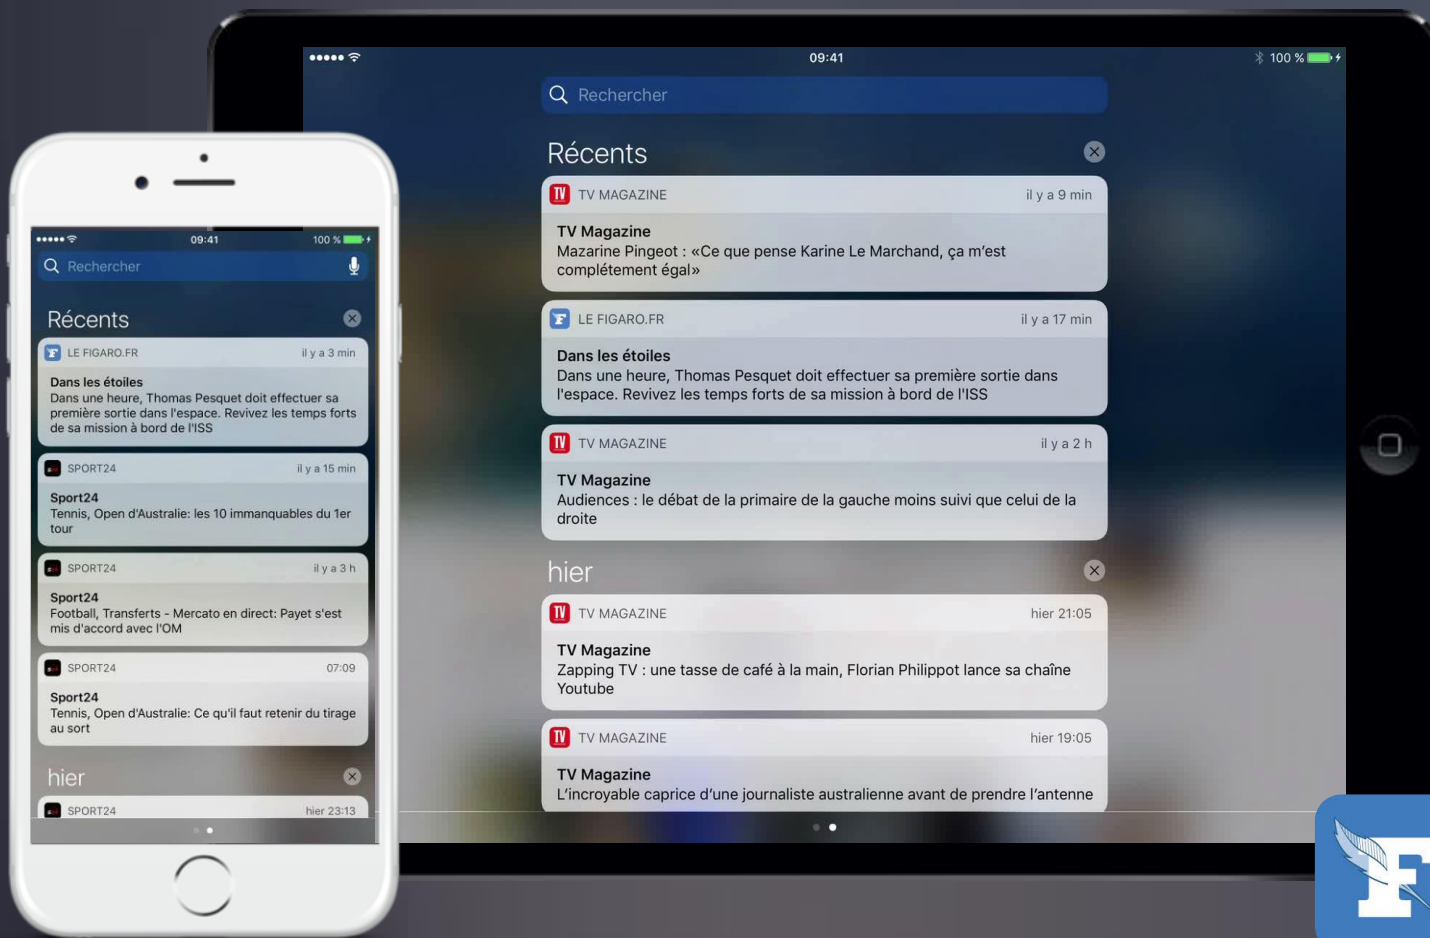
09:41
100 %
Rechercher

Récents

LE FIGARO.FR
il y a 3 min
Dans les étoiles
Dans une heure, Thomas Pesquet doit effectuer sa première sortie dans l'espace. Revivez les temps forts de sa mission à bord de l'ISS

SPORT24
il y a 15 min
Sport24
Tennis, Open d'Australie: les 10 immanquables du 1er tour

SPORT24
il y a 3 h
Sport24
Football, Transferts - Mercato en direct: Payet s'est mis d'accord avec l'OM

SPORT24
07:09
Sport24
Tennis, Open d'Australie: Ce qu'il faut retenir du tirage au sort

hier

SPORT24
hier 23:13

09:41
100 %
Rechercher

Récents

TV MAGAZINE
il y a 9 min
TV Magazine
Mazarine Pingeot : «Ce que pense Karine Le Marchand, ça m'est complétement égal»

LE FIGARO.FR
il y a 17 min
Dans les étoiles
Dans une heure, Thomas Pesquet doit effectuer sa première sortie dans l'espace. Revivez les temps forts de sa mission à bord de l'ISS

TV MAGAZINE
il y a 2 h
TV Magazine
Audiences : le débat de la primaire de la gauche moins suivi que celui de la droite

hier

TV MAGAZINE
hier 21:05
TV Magazine
Zapping TV : une tasse de café à la main, Florian Philippot lance sa chaîne Youtube

TV MAGAZINE
hier 19:05
TV Magazine
L'incroyable caprice d'une journaliste australienne avant de prendre l'antenne